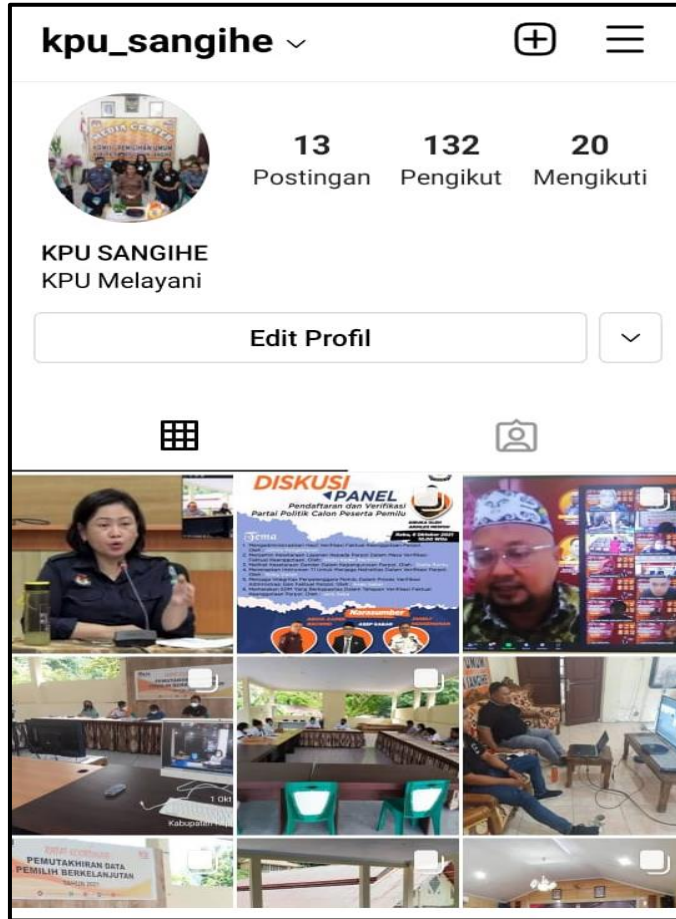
kpu_sangihe

13 Postingan
132 Pengikut
20 Mengikuti

KPU SANGIHE
KPU Melayani

Edit Profil

DISKUSI PANEL
Pendaftaran dan Verifikasi Partai Politik Calon Peserta Pemilu

Tema

Narasumber

PEMUTAKHIRAN DATA PEMILIH BERKELANJUTAN